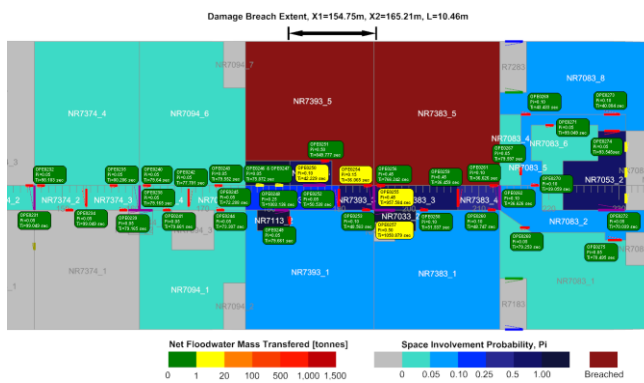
Damage Breach Extent, X1=154.75m, X2=165.21m, L=10.46m

NR7094_7
NR7283
NR7383_8
NR7374_4
NR7094_6
NR7393_5
NR7383_5
NR7083_4
NR7083_6
NR7053_2
NR7383_6
NR7374_2
NR7374_3
NR7113
NR7393_3
NR7033_3
NR7383_4
NR7083_3
NR7393_2
NR7083_2
NR7374_1
NR7094_1
NR7393_1
NR7383_1
NR7094_5
NR7183

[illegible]

Net Floodwater Mass Transfered [tonnes]
0 1 20 100 500 1,000 1,500

Space Involvement Probability, Pi
0 0.05 0.10 0.25 0.5 1.00 Breached